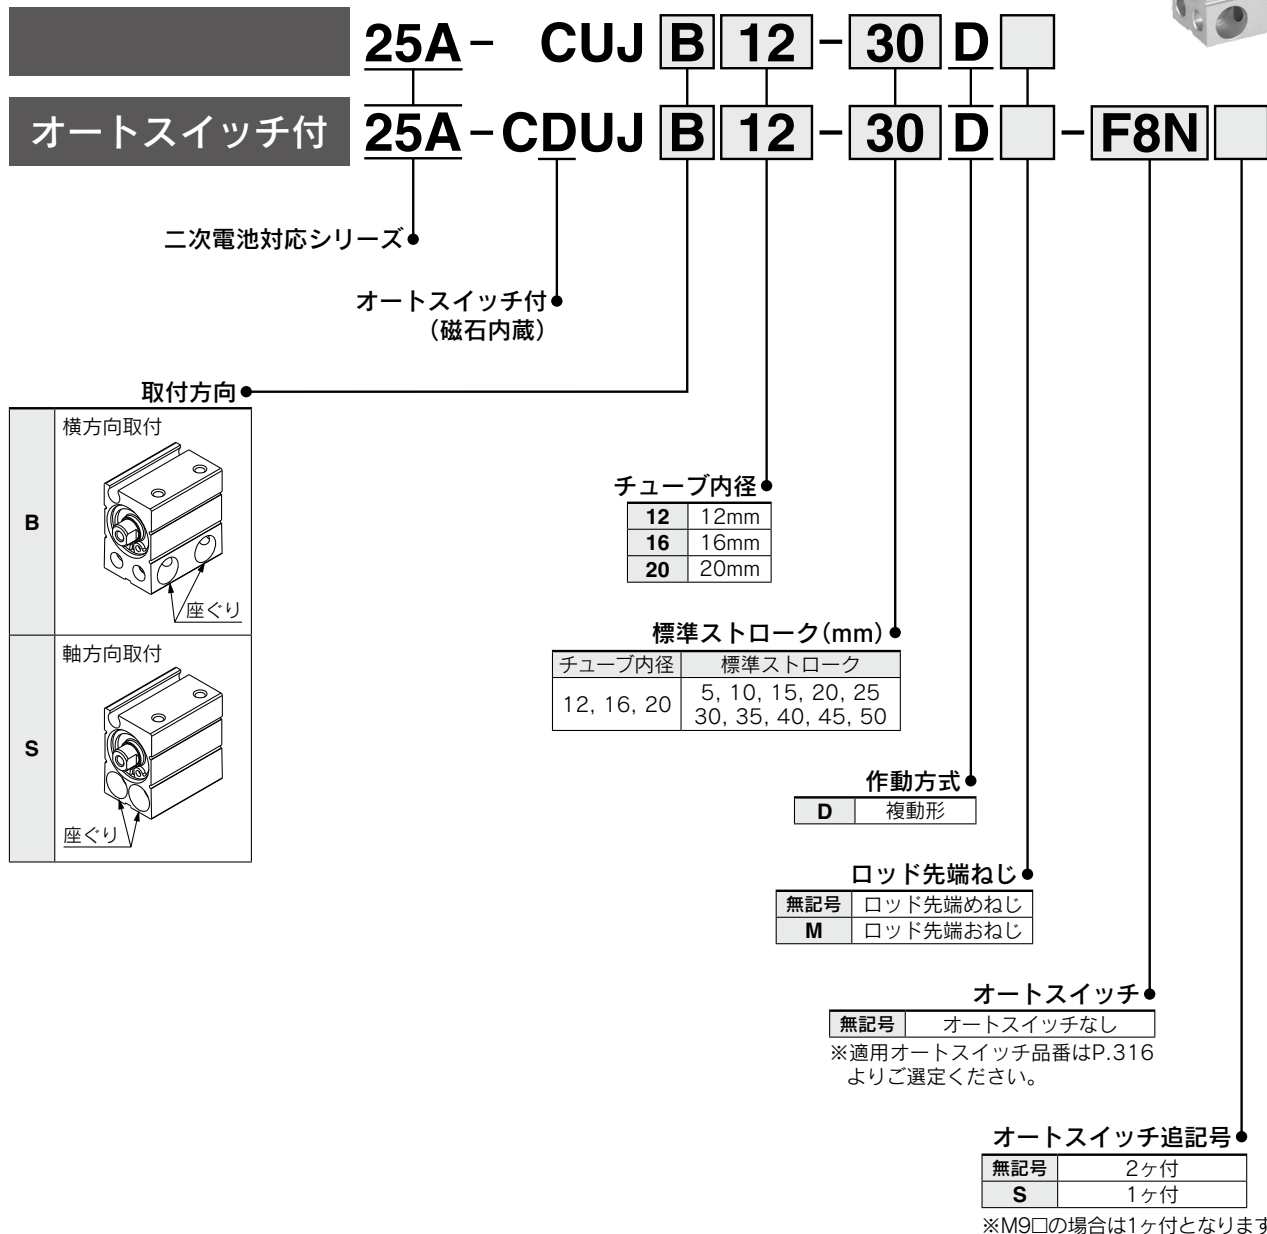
25A－ CUJ B 12 － 30 D

オートスイッチ付 25A－CDUJ B 12 － 30 D － F8N

二次電池対応シリーズ

オートスイッチ付
（磁石内蔵）

取付方向

| B | 横方向取付 座ぐり |
|---|---|
| S | 軸方向取付 座ぐり |

チューブ内径

| 12 | 12mm |
|---|---|
| 16 | 16mm |
| 20 | 20mm |

標準ストローク(mm)

| チューブ内径 | 標準ストローク |
|---|---|
| 12, 16, 20 | 5, 10, 15, 20, 25 30, 35, 40, 45, 50 |

作動方式

| D | 複動形 |
|---|---|

ロッド先端ねじ

| 無記号 | ロッド先端めねじ |
|---|---|
| M | ロッド先端おねじ |

オートスイッチ

| 無記号 | オートスイッチなし |
|---|---|

※適用オートスイッチ品番はP.316よりご選定ください。

オートスイッチ追記号

| 無記号 | 2ヶ付 |
|---|---|
| S | 1ヶ付 |

※M9□の場合は1ヶ付となります